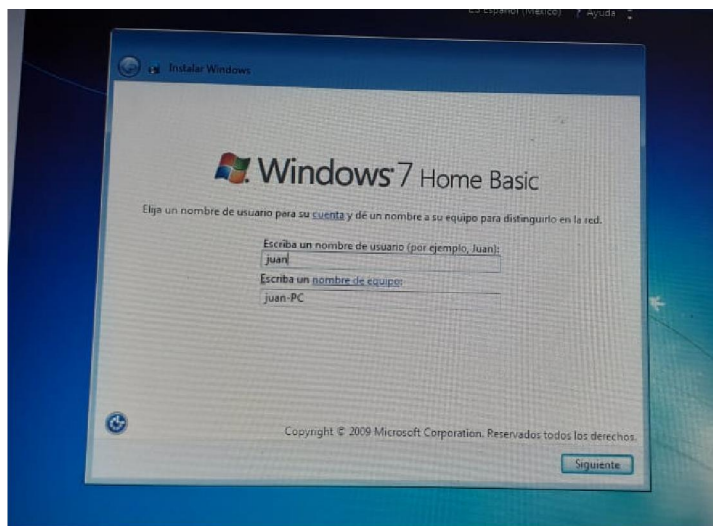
Es Español (México)   ? Ayuda

Instalar Windows

Windows 7 Home Basic

Elija un nombre de usuario para su cuenta y dé un nombre a su equipo para distinguirlo en la red.

Escriba un nombre de usuario (por ejemplo, Juan):
juan

Escriba un nombre de equipo:
juan-PC

Copyright © 2009 Microsoft Corporation. Reservados todos los derechos.

Siguiente